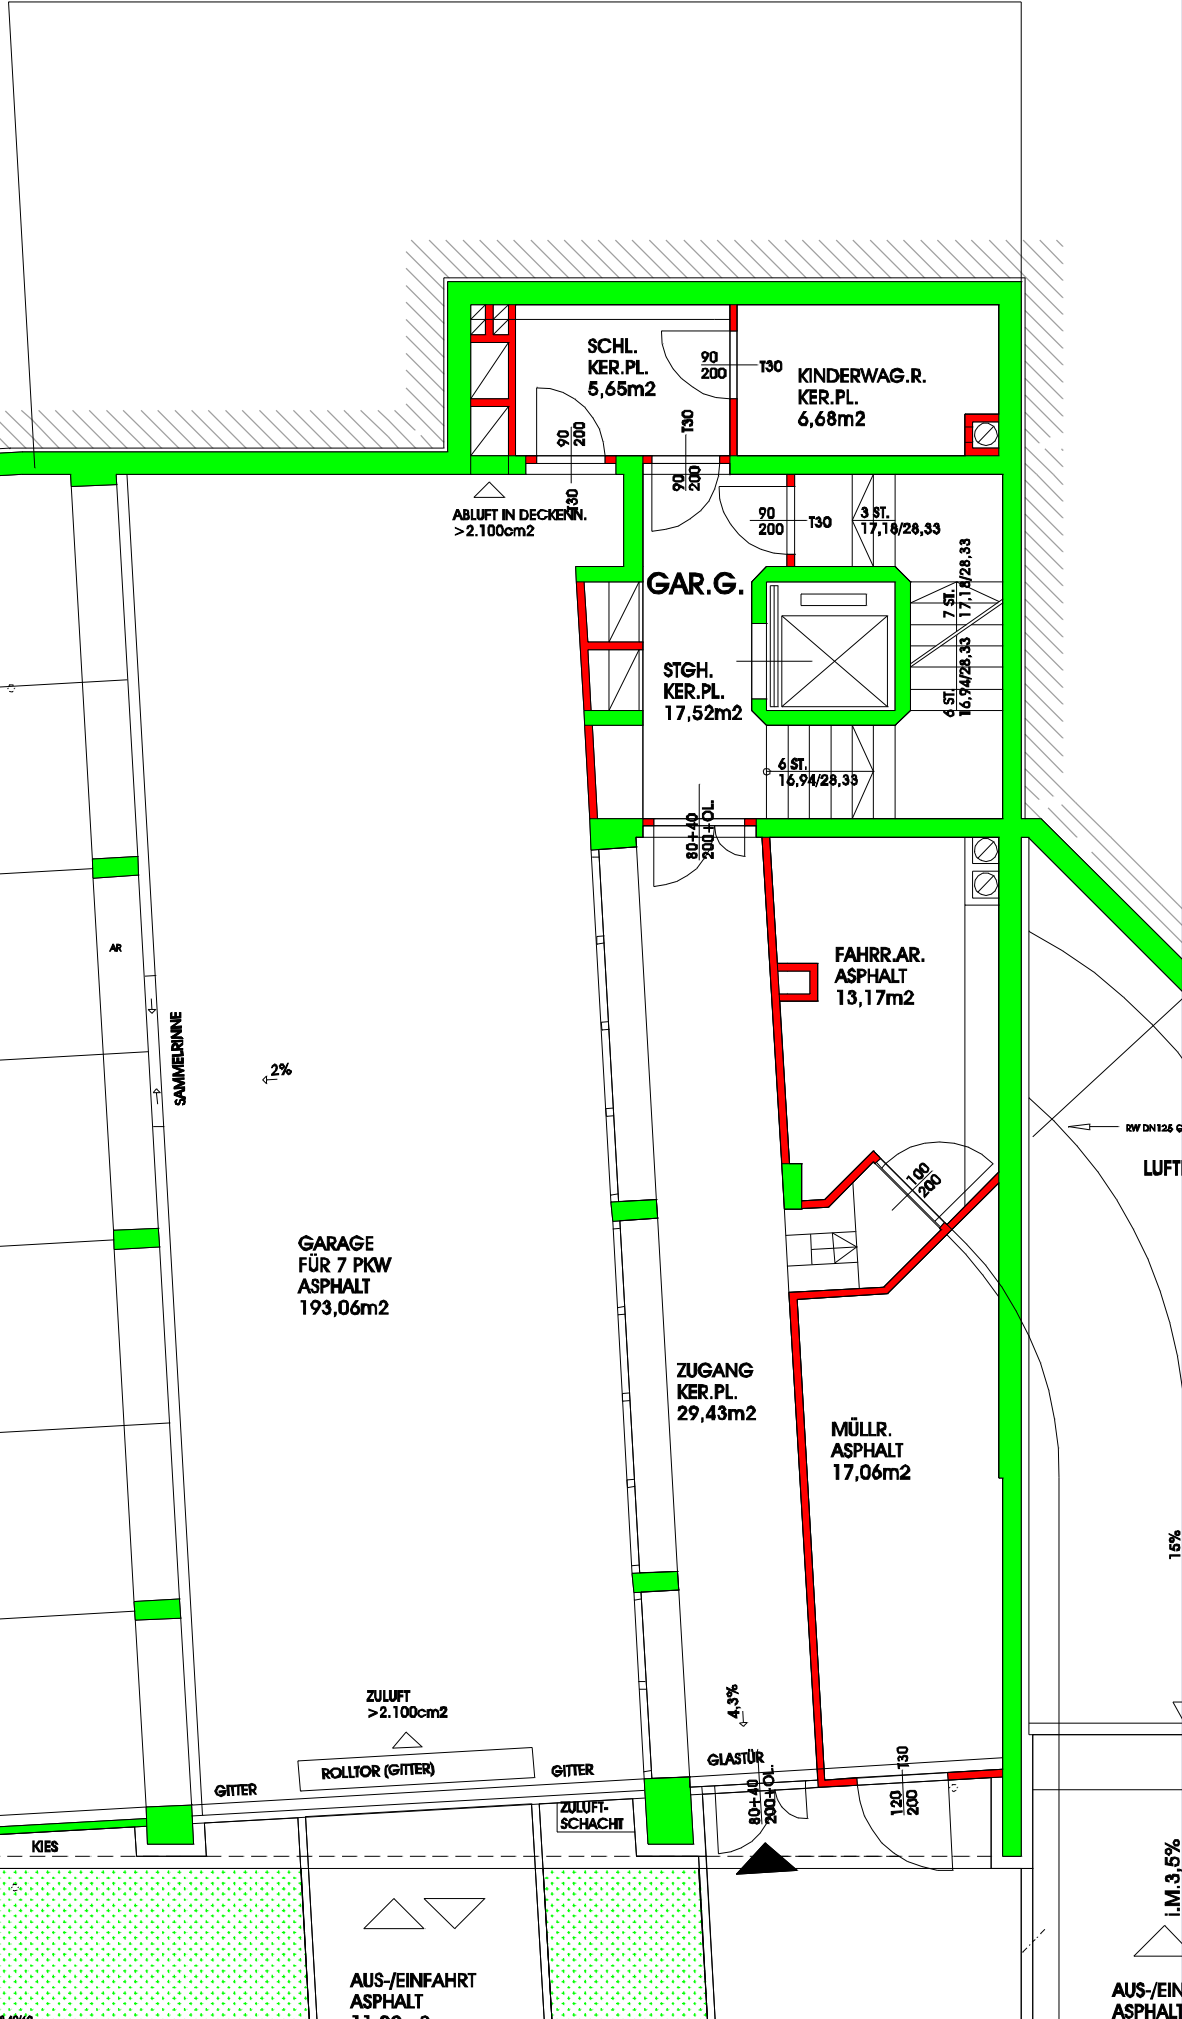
SCHL.
KER.PL.
5,65m2

90
200
T30

KINDERWAG.R.
KER.PL.
6,68m2

90
200

T30

90
200

30

ABLUFT IN DECKENN.
>2.100cm2

90
200
T30

3 ST.
17,18/28,33

GAR.G.

7 ST.
17,18/28,33

STGH.
KER.PL.
17,52m2

6 ST.
16,94/28,33

6 ST.
16,94/28,33

80+40
200+OL.

FAHRR.AR.
ASPHALT
13,17m2

AR

SAMMELRINNE

2%

RW DN125 G

LUFT

100
200

GARAGE
FÜR 7 PKW
ASPHALT
193,06m2

ZUGANG
KER.PL.
29,43m2

MÜLLR.
ASPHALT
17,06m2

15%

ZULUFT
>2.100cm2

4,3%

ROLLTOR (GITTER)

GITTER

GITTER

GLASTÜR

130

80+40
200+OL.

120
200

ZULUFT-
SCHACHT

KIES

i.M.3,5%

AUS-/EINFAHRT
ASPHALT

AUS-/EIN
ASPHALT